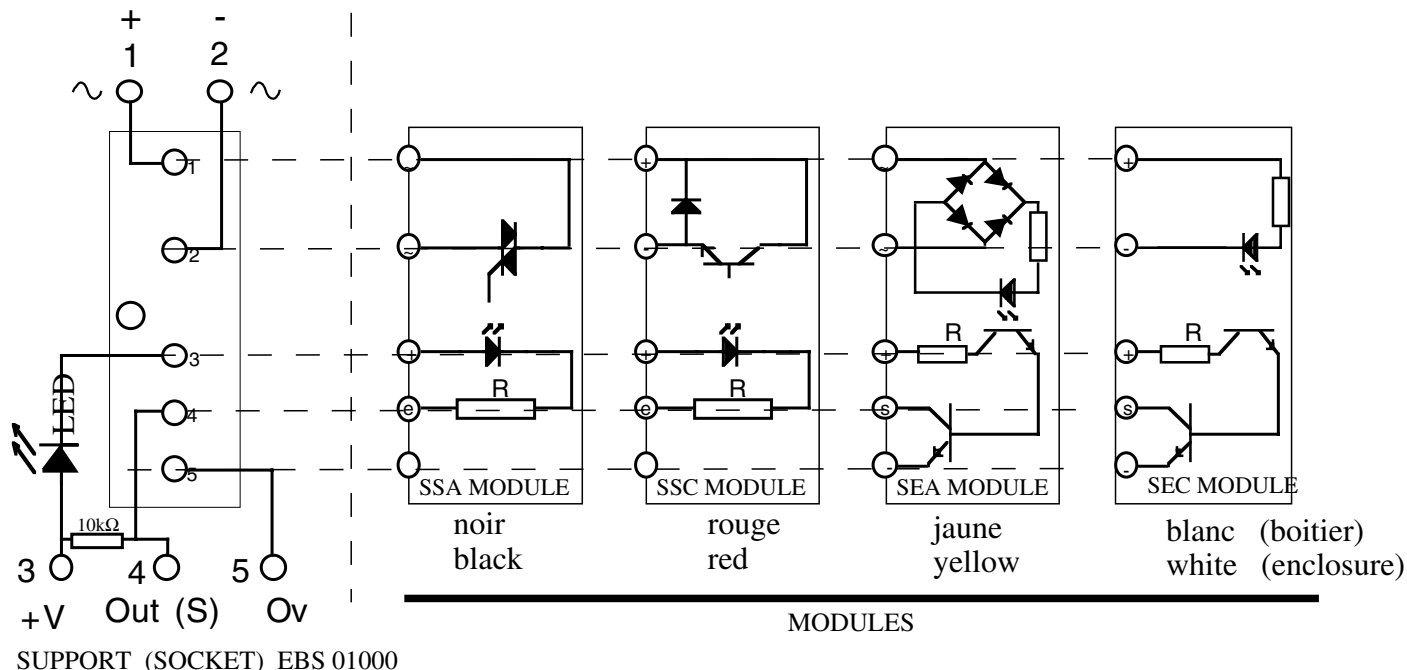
+ -
1 2
~ ~

1
2
3
4
5

LED
10kΩ

3 4 5
+V Out (S) Ov

SUPPORT (SOCKET) EBS 01000

+
-
+
e
R
SSA MODULE
noir
black

+
-
+
e
R
SSC MODULE
rouge
red

-
R
+
s
-
SEA MODULE
jaune
yellow

+
-
R
+
s
-
SEC MODULE
blanc (boitier)
white (enclosure)

MODULES